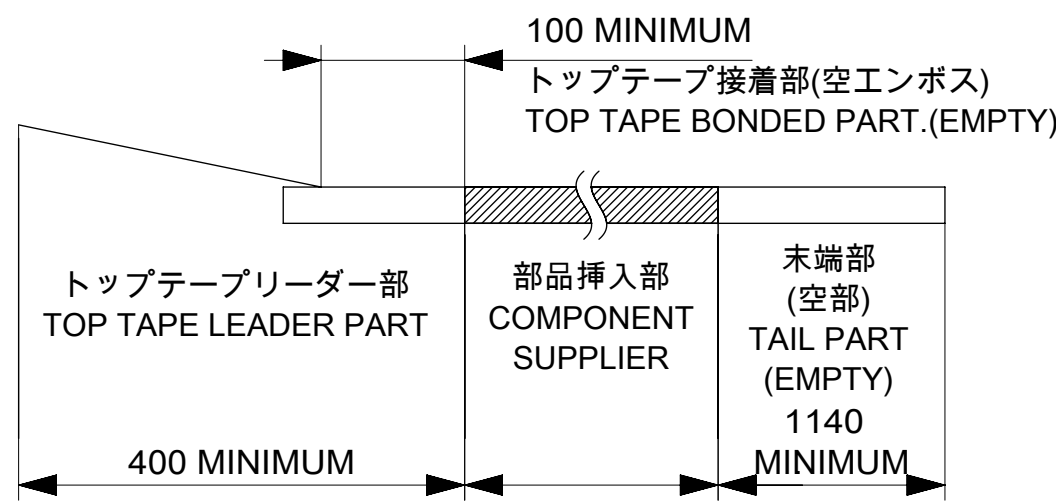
100 MINIMUM
トップテープ接着部(空エンボス)
TOP TAPE BONDED PART.(EMPTY)

トップテープリーダー部
TOP TAPE LEADER PART

部品挿入部
COMPONENT
SUPPLIER

末端部
(空部)
TAIL PART
(EMPTY)

400 MINIMUM

1140
MINIMUM